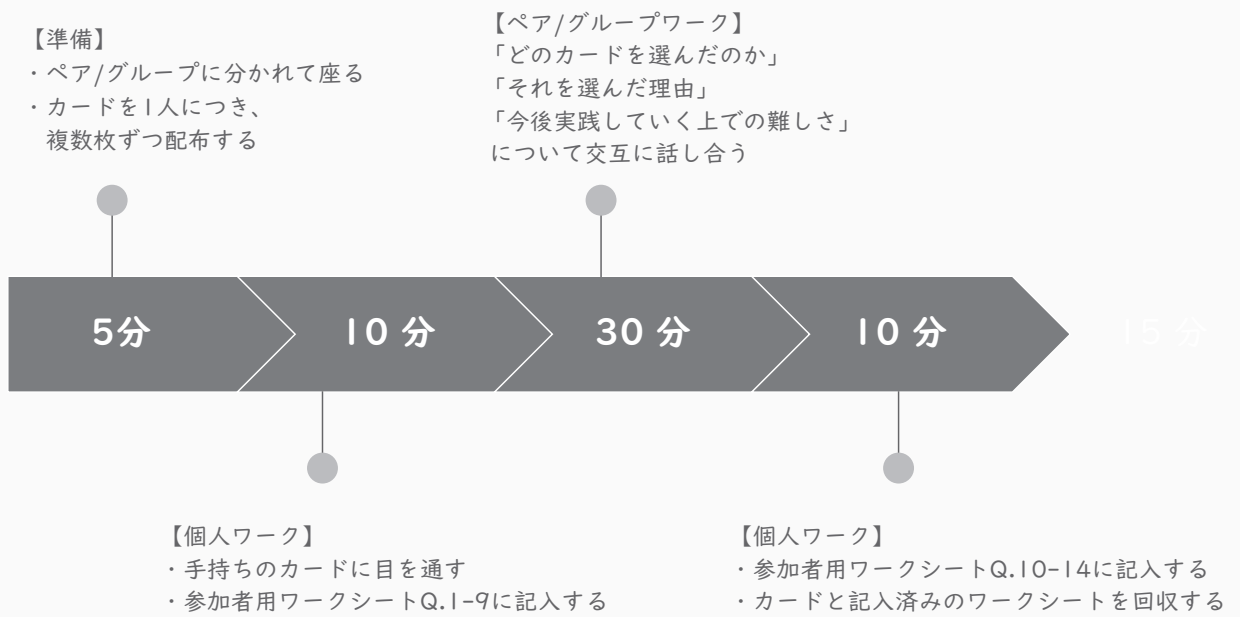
【準備】
・ペア/グループに分かれて座る
・カードを1人につき、複数枚ずつ配布する

【ペア/グループワーク】
「どのカードを選んだのか」
「それを選んだ理由」
「今後実践していく上での難しさ」
について交互に話し合う

5分

10 分

30 分

10 分

15 分

【個人ワーク】
・手持ちのカードに目を通す
・参加者用ワークシートQ.1-9に記入する

【個人ワーク】
・参加者用ワークシートQ.10-14に記入する
・カードと記入済みのワークシートを回収する